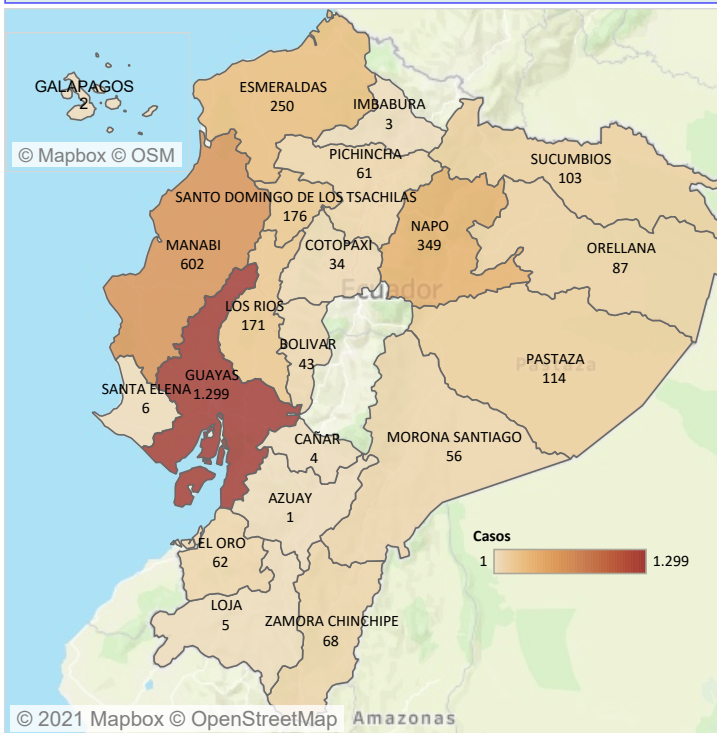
GALAPAGOS
2

© Mapbox © OSM

ESMERALDAS
250

IMBABURA
3

PICHINCHA
61

SUCUMBIOS
103

SANTO DOMINGO DE LOS TSACHILAS
176

NAPO
349

MANABI
602

COTOPAXI
34

ORELLANA
87

Ecuador

LOS RIOS
171

BOLIVAR
43

PASTAZA
114

Pastaza

GUAYAS
1.299

SANTA ELENA
6

CAÑAR
4

MORONA SANTIAGO
56

AZUAY
1

Casos
1
1.299

EL ORO
62

LOJA
5

ZAMORA CHINCHIPE
68

© 2021 Mapbox © OpenStreetMap

Amazonas